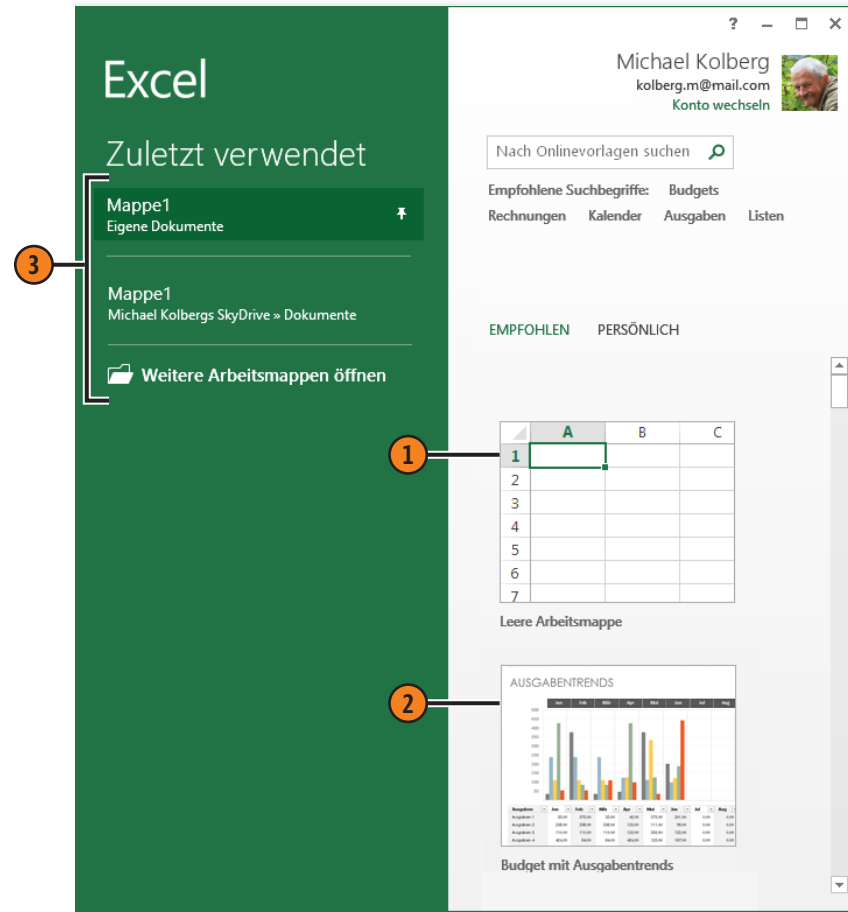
Excel

Zuletzt verwendet

Mappe1
Eigene Dokumente

Mappe1
Michael Kolbergs SkyDrive » Dokumente

Weitere Arbeitsmappen öffnen

3

? – □ ✕

Michael Kolberg
kolberg.m@mail.com
Konto wechseln

Nach Onlinevorlagen suchen

Empfohlene Suchbegriffe: Budgets
Rechnungen Kalender Ausgaben Listen

EMPFOHLEN PERSÖNLICH

| | A | B | C |
|---|---|---|---|
| 1 | | | |
| 2 | | | |
| 3 | | | |
| 4 | | | |
| 5 | | | |
| 6 | | | |
| 7 | | | |

1

Leere Arbeitsmappe

AUSGABENTRENDS

2

Budget mit Ausgabentrends